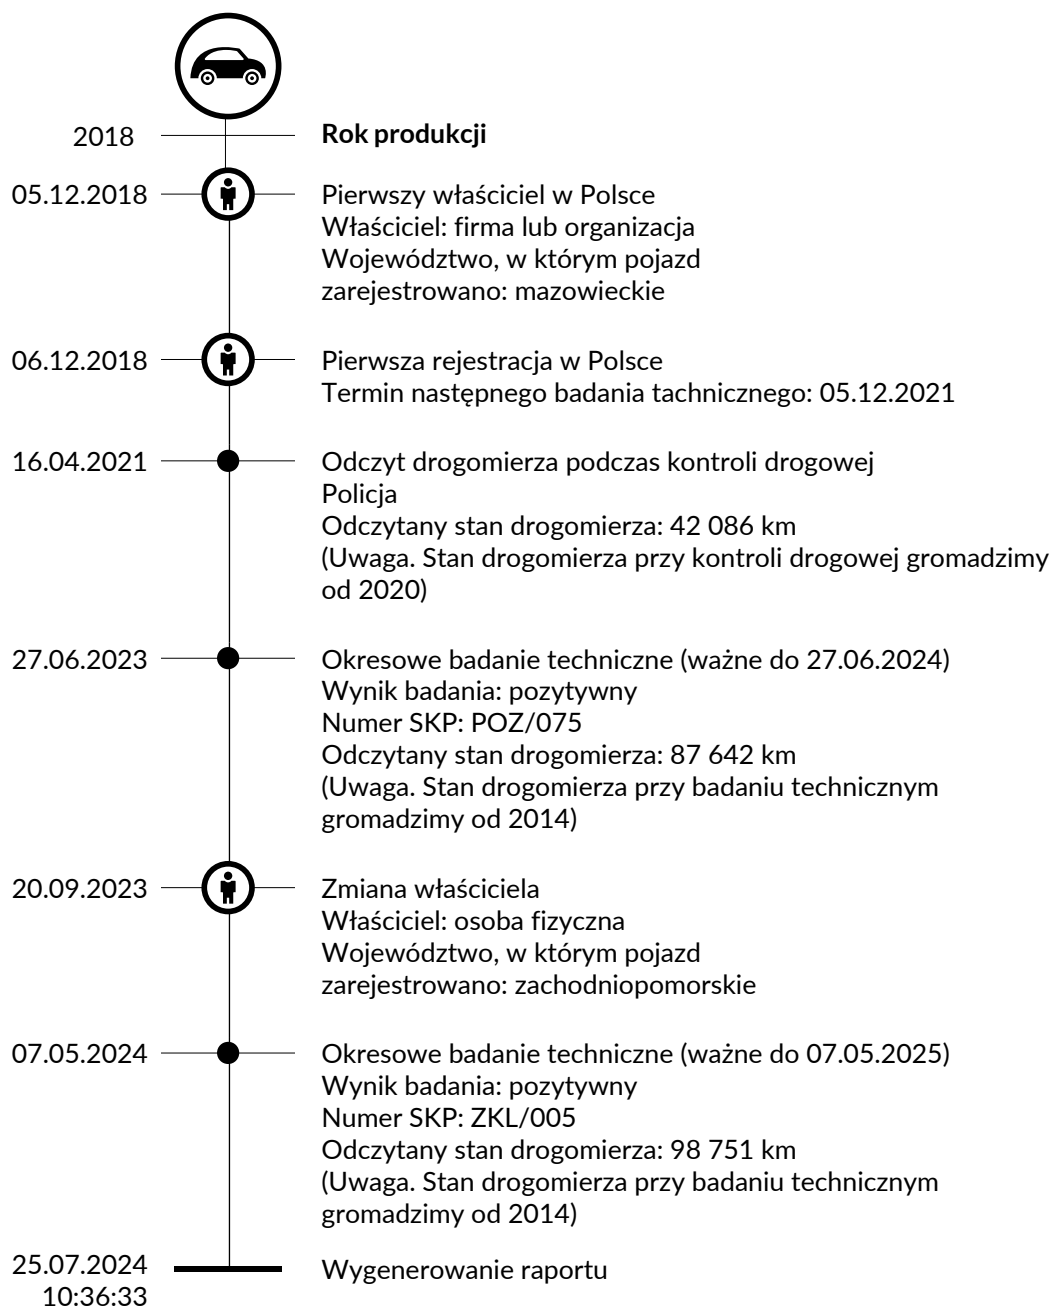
2018
Rok produkcji

05.12.2018
Pierwszy właściciel w Polsce
Właściciel: firma lub organizacja
Województwo, w którym pojazd zarejestrowano: mazowieckie

06.12.2018
Pierwsza rejestracja w Polsce
Termin następnego badania technicznego: 05.12.2021

16.04.2021
Odczyt drogomierza podczas kontroli drogowej
Policja
Odczytany stan drogomierza: 42 086 km
(Uwaga. Stan drogomierza przy kontroli drogowej gromadzimy od 2020)

27.06.2023
Okresowe badanie techniczne (ważne do 27.06.2024)
Wynik badania: pozytywny
Numer SKP: POZ/075
Odczytany stan drogomierza: 87 642 km
(Uwaga. Stan drogomierza przy badaniu technicznym gromadzimy od 2014)

20.09.2023
Zmiana właściciela
Właściciel: osoba fizyczna
Województwo, w którym pojazd zarejestrowano: zachodniopomorskie

07.05.2024
Okresowe badanie techniczne (ważne do 07.05.2025)
Wynik badania: pozytywny
Numer SKP: ZKL/005
Odczytany stan drogomierza: 98 751 km
(Uwaga. Stan drogomierza przy badaniu technicznym gromadzimy od 2014)

25.07.2024
10:36:33
Wygenerowanie raportu